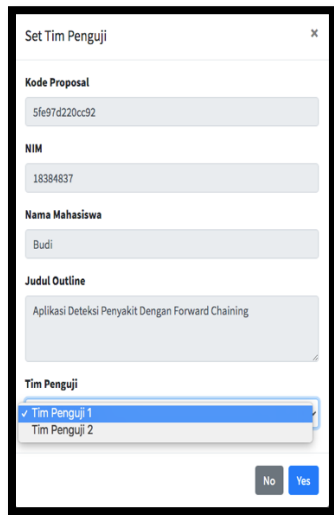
Set Tim Penguji

×

Kode Proposal

5fe97d220cc92

NIM

18384837

Nama Mahasiswa

Budi

Judul Outline

Aplikasi Deteksi Penyakit Dengan Forward Chaining

Tim Penguji

✓ Tim Penguji 1

Tim Penguji 2

No

Yes